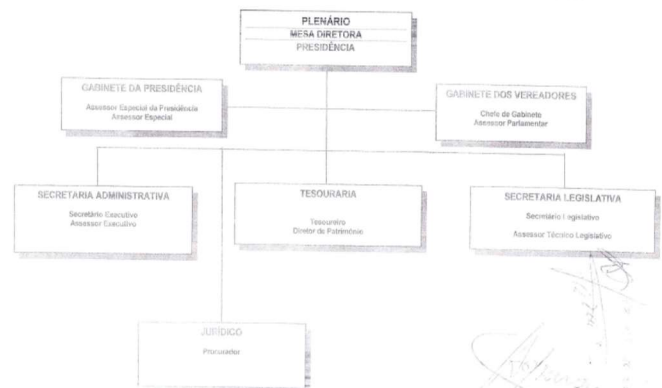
PLENÁRIO
MESA DIRETORA
PRESIDÊNCIA

GABINETE DA PRESIDÊNCIA
Assessor Especial da Presidência
Assessor Especial

GABINETE DOS VEREADORES
Chefe de Gabinete
Assessor Parlamentar

SECRETARIA ADMINISTRATIVA
Secretário Executivo
Assessor Executivo

TESOURARIA
Tesoureiro
Diretor de Patrimônio

SECRETARIA LEGISLATIVA
Secretário Legislativo
Assessor Técnico Legislativo

JURÍDICO
Procurador